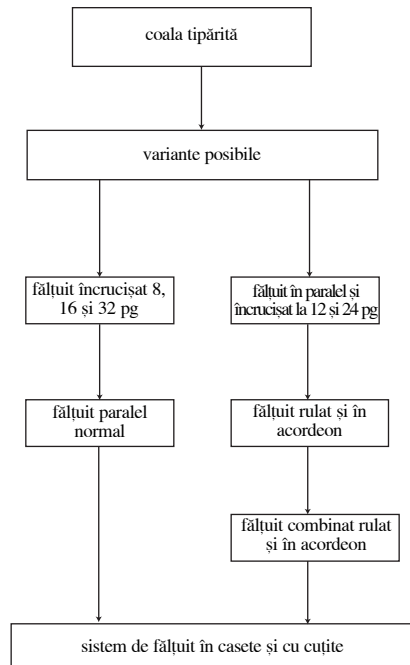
coala tipărită

variante posibile

fălțuit încrucișat 8, 16 și 32 pg

fălțuit în paralel și încrucișat la 12 și 24 pg

fălțuit paralel normal

fălțuit rulat și în acordeon

fălțuit combinat rulat și în acordeon

sistem de fălțuit în casete și cu cuțite